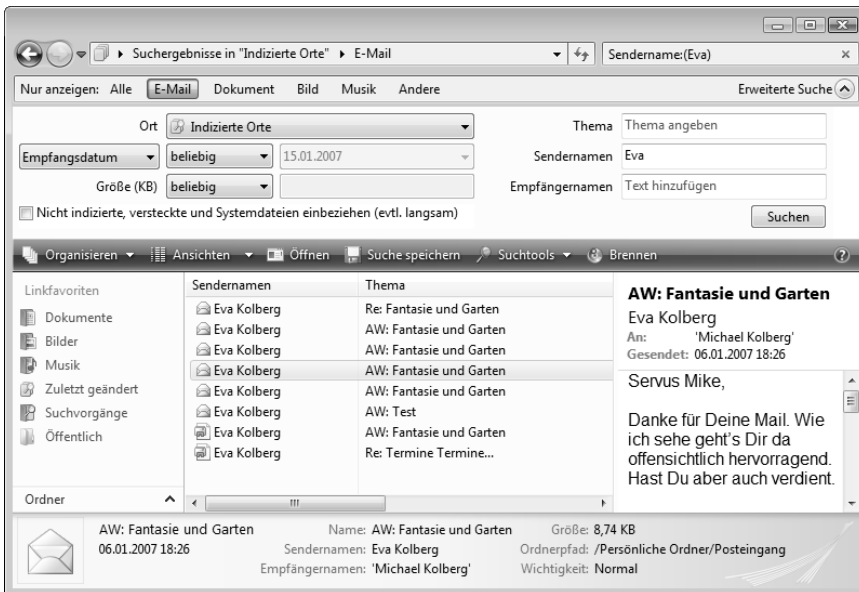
▸ Suchergebnisse in "Indizierte Orte" ▸ E-Mail

Sendername:(Eva)

Nur anzeigen: Alle E-Mail Dokument Bild Musik Andere

Erweiterte Suche

Ort Indizierte Orte

Thema Thema angeben

Empfangsdatum beliebig 15.01.2007

Sendernamen Eva

Größe (KB) beliebig

Empfängernamen Text hinzufügen

Nicht indizierte, versteckte und Systemdateien einbeziehen (evtl. langsam)

Suchen

Organisieren ▾ Ansichten ▾ Öffnen Suche speichern Suchtools ▾ Brennen

Linkfavoriten

Dokumente

Bilder

Musik

Zuletzt geändert

Suchvorgänge

Öffentlich

Ordner

| Sendernamen | Thema |
|---|---|
| Eva Kolberg | Re: Fantasie und Garten |
| Eva Kolberg | AW: Fantasie und Garten |
| Eva Kolberg | AW: Fantasie und Garten |
| Eva Kolberg | AW: Fantasie und Garten |
| Eva Kolberg | AW: Fantasie und Garten |
| Eva Kolberg | AW: Test |
| Eva Kolberg | AW: Fantasie und Garten |
| Eva Kolberg | Re: Termine Termine... |

AW: Fantasie und Garten

Eva Kolberg

An: 'Michael Kolberg'

Gesendet: 06.01.2007 18:26

Servus Mike,

Danke für Deine Mail. Wie ich sehe geht's Dir da offensichtlich hervorragend. Hast Du aber auch verdient.

AW: Fantasie und Garten
06.01.2007 18:26

Name: AW: Fantasie und Garten
Sendernamen: Eva Kolberg
Empfängernamen: 'Michael Kolberg'

Größe: 8,74 KB
Ordnerpfad: /Persönliche Ordner/Posteingang
Wichtigkeit: Normal